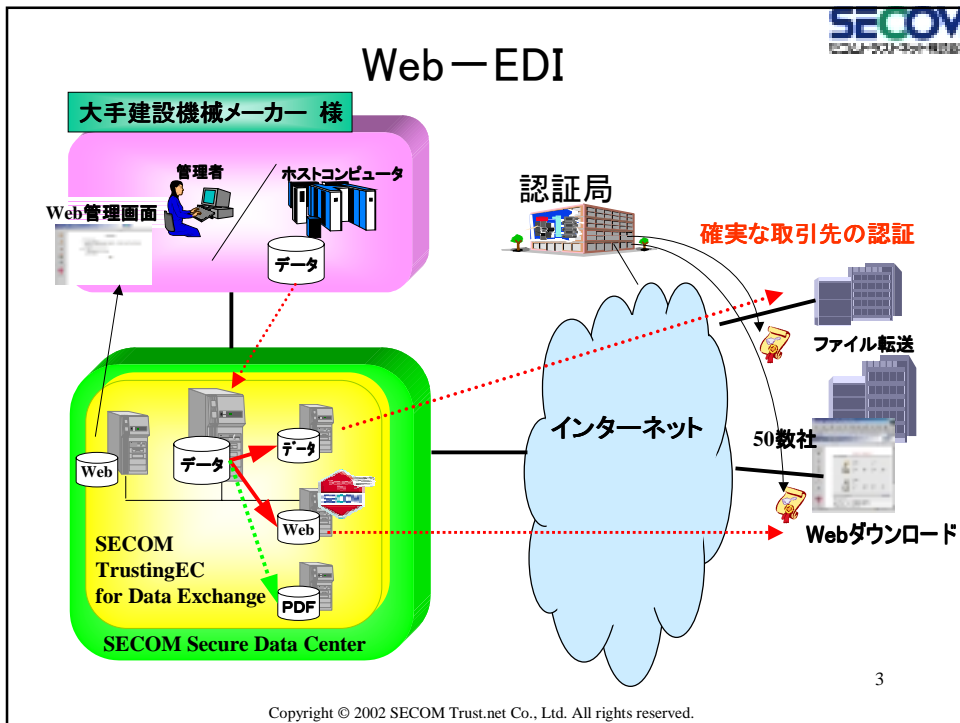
SECOM
セコムトラストネット株式会社

Web－EDI

大手建設機械メーカー 様

管理者

ホストコンピュータ

Web管理画面

データ

認証局

確実な取引先の認証

ファイル転送

インターネット

50数社

Web

データ

データ

Web

PDF

Webダウンロード

SECOM TrustingEC for Data Exchange

SECOM Secure Data Center

3

Copyright © 2002 SECOM Trust.net Co., Ltd. All rights reserved.